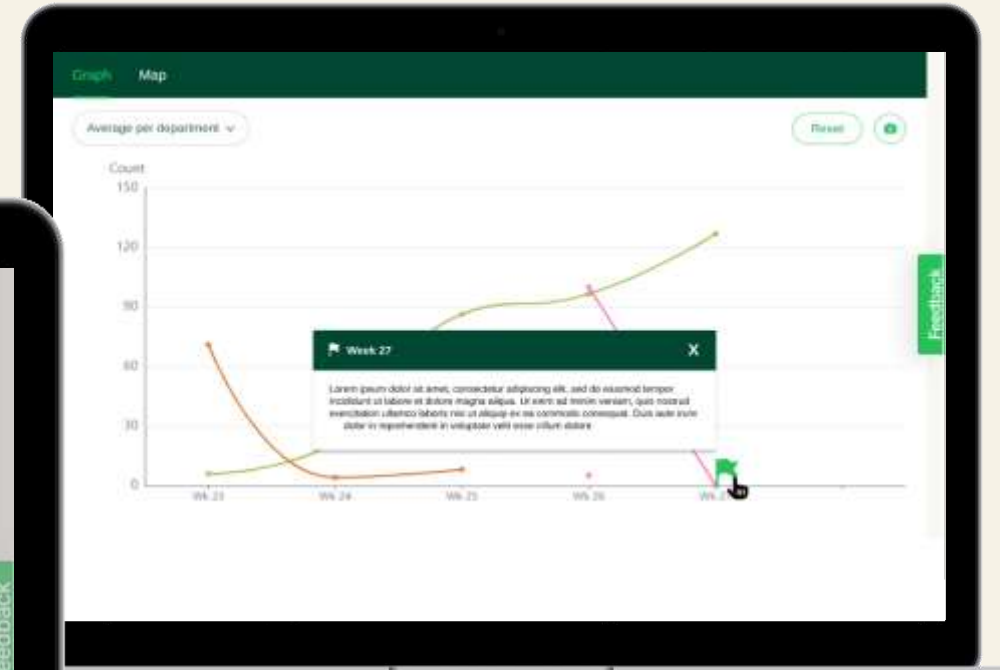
Graph Map

Average per department

Reset

Count

150

120

90

60

30

0

Wk 23 Wk 24 Wk 25 Wk 26 Wk 2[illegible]

Week 27

X

Lorem ipsum dolor sit amet, consectetur adipiscing elit, sed do eiusmod tempor incididunt ut labore et dolore magna aliqua. Ut enim ad minim veniam, quis nostrud exercitation ullamco laboris nisi ut aliquip ex ea commodo consequat. Duis aute irure dolor in reprehenderit in voluptate velit esse cillum dolore

Feedback

Feedback